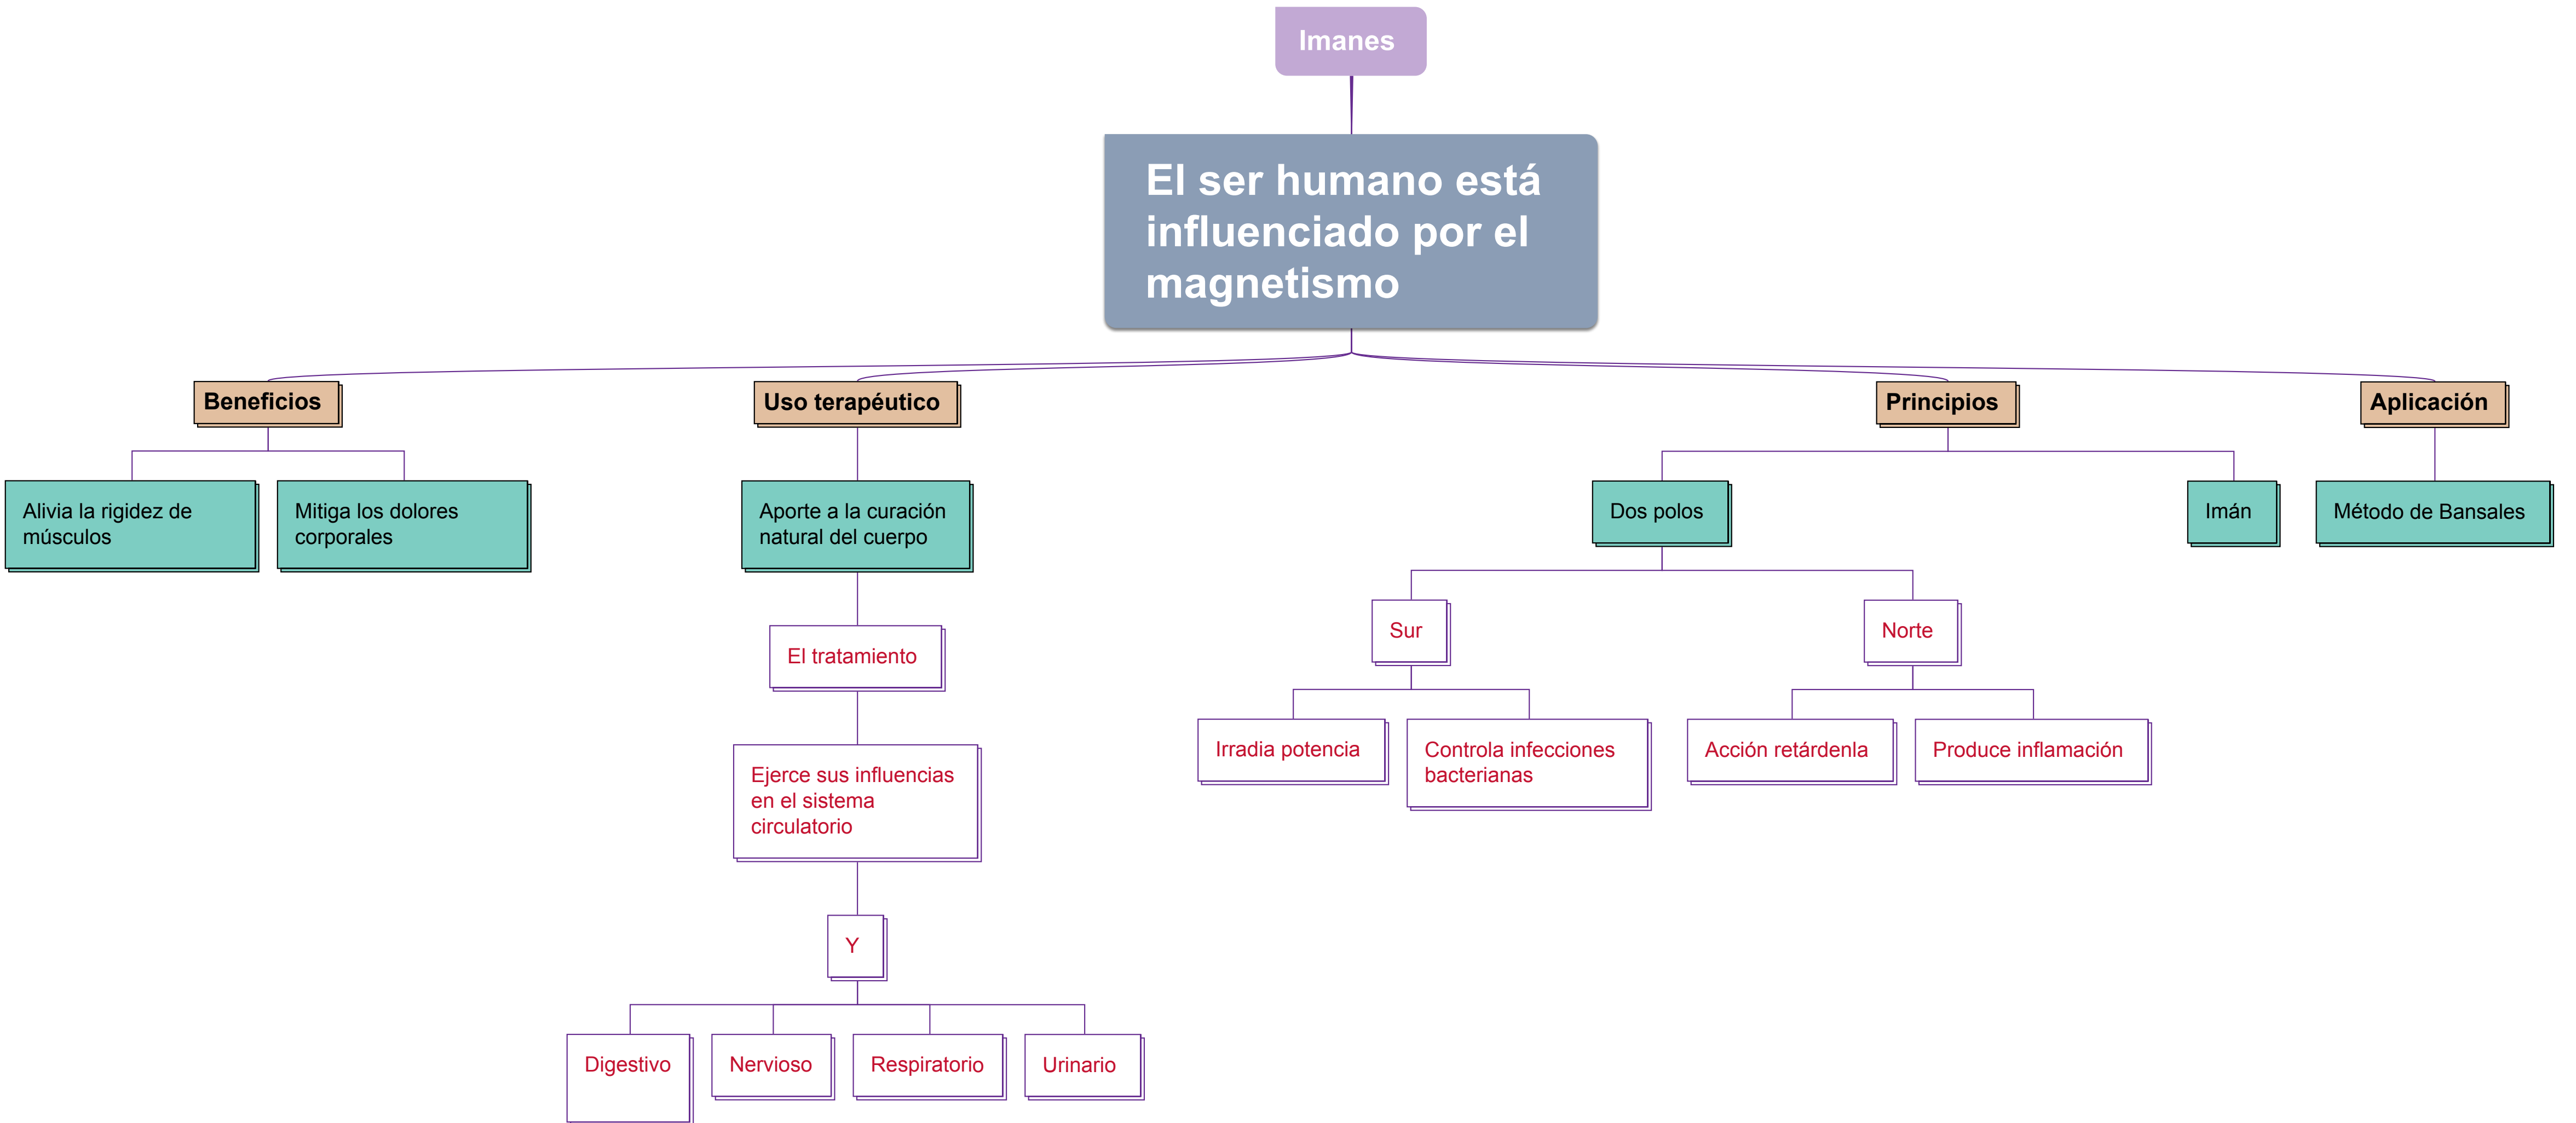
Imanes

El ser humano está influenciado por el magnetismo

Beneficios

Alivia la rigidez de músculos

Mitiga los dolores corporales

Uso terapéutico

Aporte a la curación natural del cuerpo

El tratamiento

Ejerce sus influencias en el sistema circulatorio

Y

Digestivo

Nervioso

Respiratorio

Urinario

Principios

Dos polos

Sur

Irradia potencia

Controla infecciones bacterianas

Norte

Acción retárdenla

Produce inflamación

Imán

Aplicación

Método de Bansales